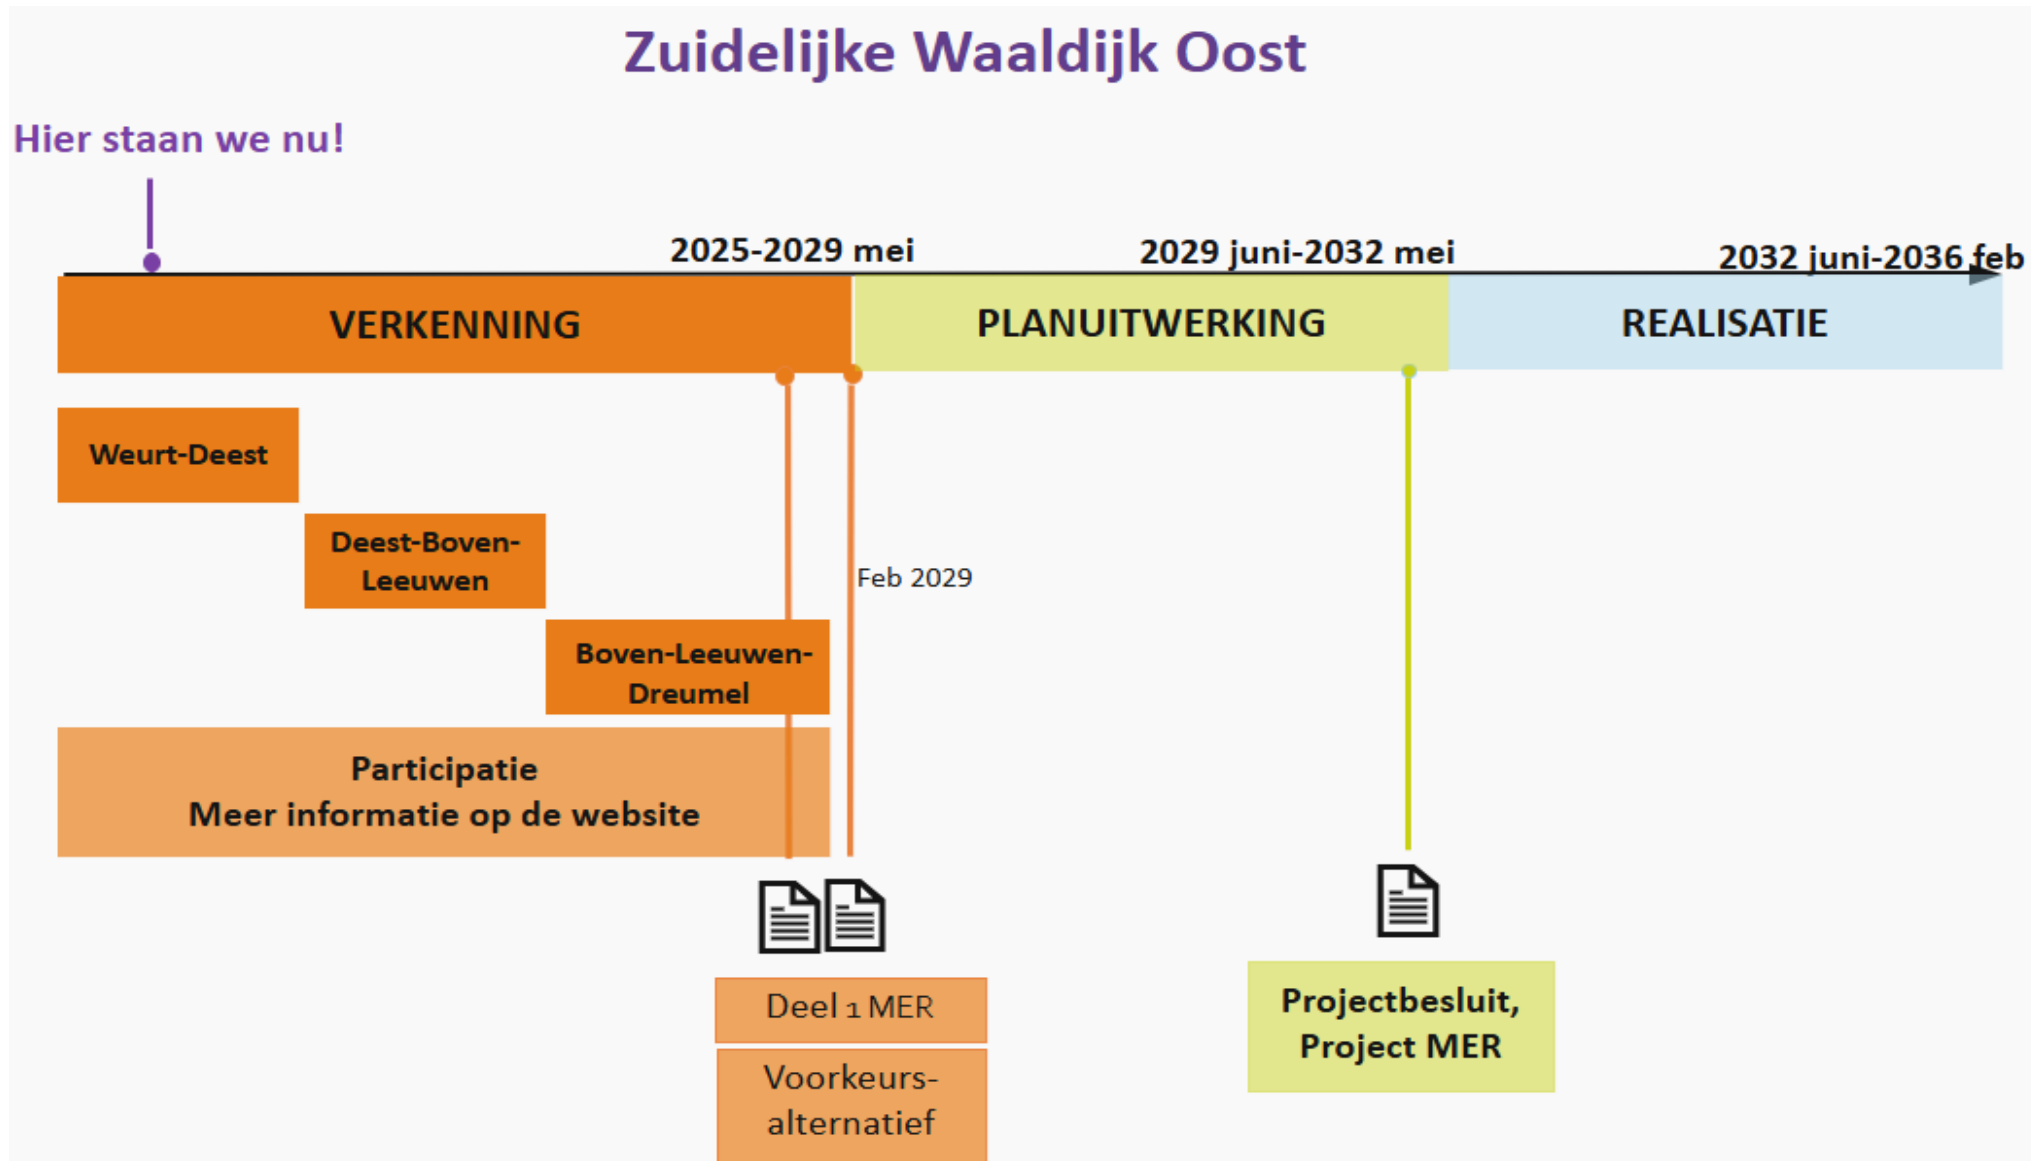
Zuidelijke Waaldijk Oost

Hier staan we nu!

2025-2029 mei

2029 juni-2032 mei

2032 juni-2036 feb

VERKENNING

PLANUITWERKING

REALISATIE

Weurt-Deest

Deest-Boven-Leeuwen

Boven-Leeuwen-Dreumel

Participatie
Meer informatie op de website

Feb 2029

Deel 1 MER

Voorkeurs-alternatief

Projectbesluit, Project MER